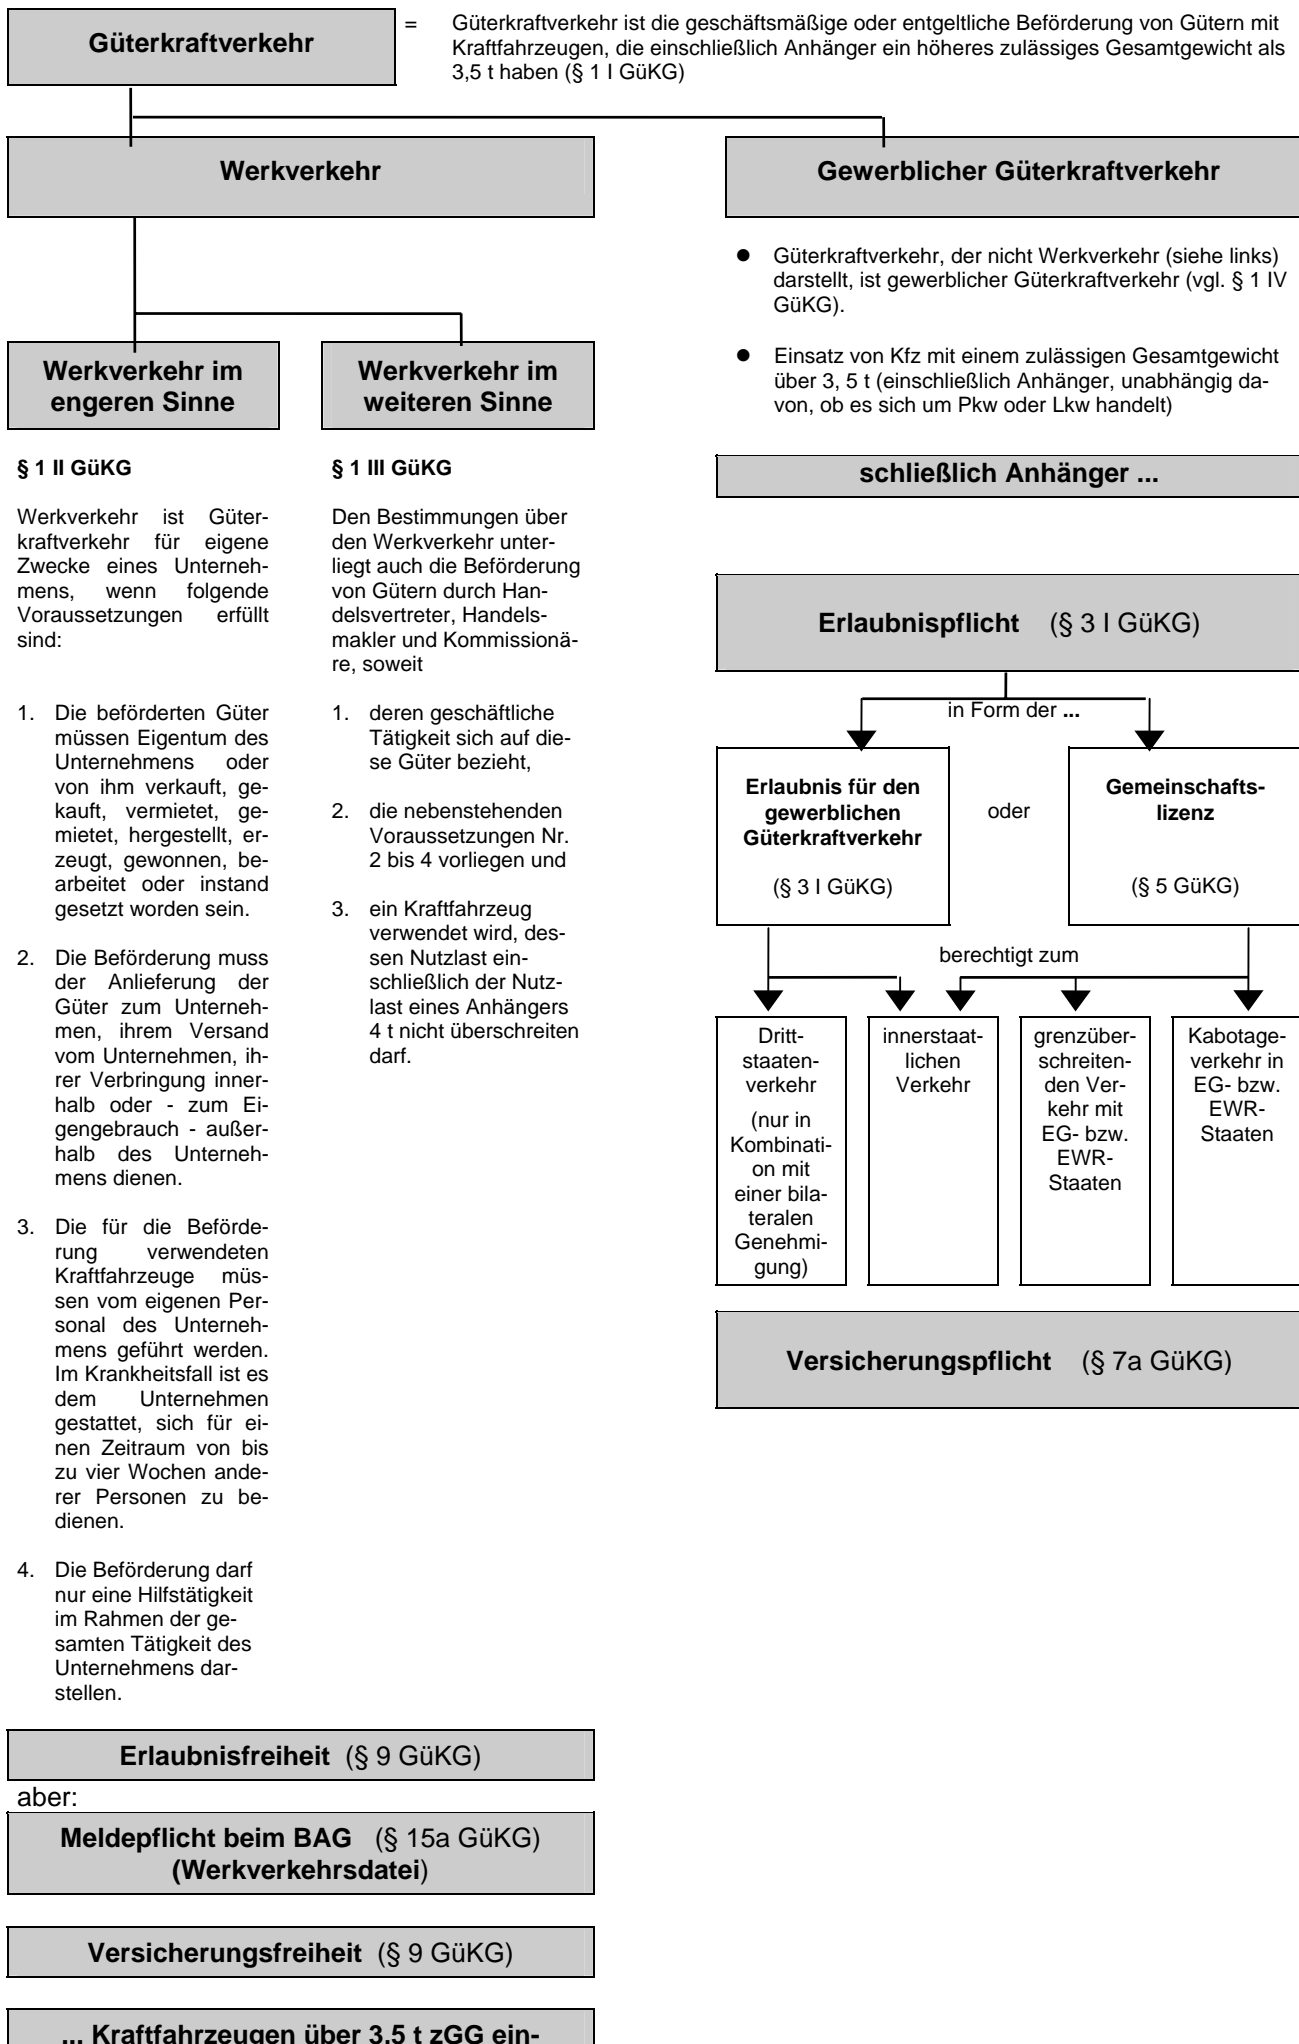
Güterkraftverkehr

= Güterkraftverkehr ist die geschäftsmäßige oder entgeltliche Beförderung von Gütern mit Kraftfahrzeugen, die einschließlich Anhänger ein höheres zulässiges Gesamtgewicht als 3,5 t haben (§ 1 I GüKG)

Werkverkehr

Werkverkehr im engeren Sinne

§ 1 II GüKG

Werkverkehr ist Güterkraftverkehr für eigene Zwecke eines Unternehmens, wenn folgende Voraussetzungen erfüllt sind:

1. Die beförderten Güter müssen Eigentum des Unternehmens oder von ihm verkauft, gekauft, vermietet, gemietet, hergestellt, erzeugt, gewonnen, bearbeitet oder instand gesetzt worden sein.

2. Die Beförderung muss der Anlieferung der Güter zum Unternehmen, ihrem Versand vom Unternehmen, ihrer Verbringung innerhalb oder - zum Eigengebrauch - außerhalb des Unternehmens dienen.

3. Die für die Beförderung verwendeten Kraftfahrzeuge müssen vom eigenen Personal des Unternehmens geführt werden. Im Krankheitsfall ist es dem Unternehmen gestattet, sich für einen Zeitraum von bis zu vier Wochen anderer Personen zu bedienen.

4. Die Beförderung darf nur eine Hilfstätigkeit im Rahmen der gesamten Tätigkeit des Unternehmens darstellen.

Werkverkehr im weiteren Sinne

§ 1 III GüKG

Den Bestimmungen über den Werkverkehr unterliegt auch die Beförderung von Gütern durch Handelsvertreter, Handelsmakler und Kommissionäre, soweit

1. deren geschäftliche Tätigkeit sich auf diese Güter bezieht,

2. die nebenstehenden Voraussetzungen Nr. 2 bis 4 vorliegen und

3. ein Kraftfahrzeug verwendet wird, dessen Nutzlast einschließlich der Nutzlast eines Anhängers 4 t nicht überschreiten darf.

Erlaubnisfreiheit (§ 9 GüKG)

aber:

Meldepflicht beim BAG (§ 15a GüKG) (Werkverkehrsdatei)

Versicherungsfreiheit (§ 9 GüKG)

... Kraftfahrzeugen über 3,5 t zGG ein-

Gewerblicher Güterkraftverkehr

● Güterkraftverkehr, der nicht Werkverkehr (siehe links) darstellt, ist gewerblicher Güterkraftverkehr (vgl. § 1 IV GüKG).

● Einsatz von Kfz mit einem zulässigen Gesamtgewicht über 3, 5 t (einschließlich Anhänger, unabhängig davon, ob es sich um Pkw oder Lkw handelt)

schließlich Anhänger ...

Erlaubnispflicht (§ 3 I GüKG)

in Form der ...

Erlaubnis für den gewerblichen Güterkraftverkehr (§ 3 I GüKG)

oder

Gemeinschaftslizenz (§ 5 GüKG)

berechtigt zum

Drittstaatenverkehr (nur in Kombination mit einer bilateralen Genehmigung)

innerstaatlichen Verkehr

grenzüberschreitenden Verkehr mit EG- bzw. EWR-Staaten

Kabotageverkehr in EG- bzw. EWR-Staaten

Versicherungspflicht (§ 7a GüKG)